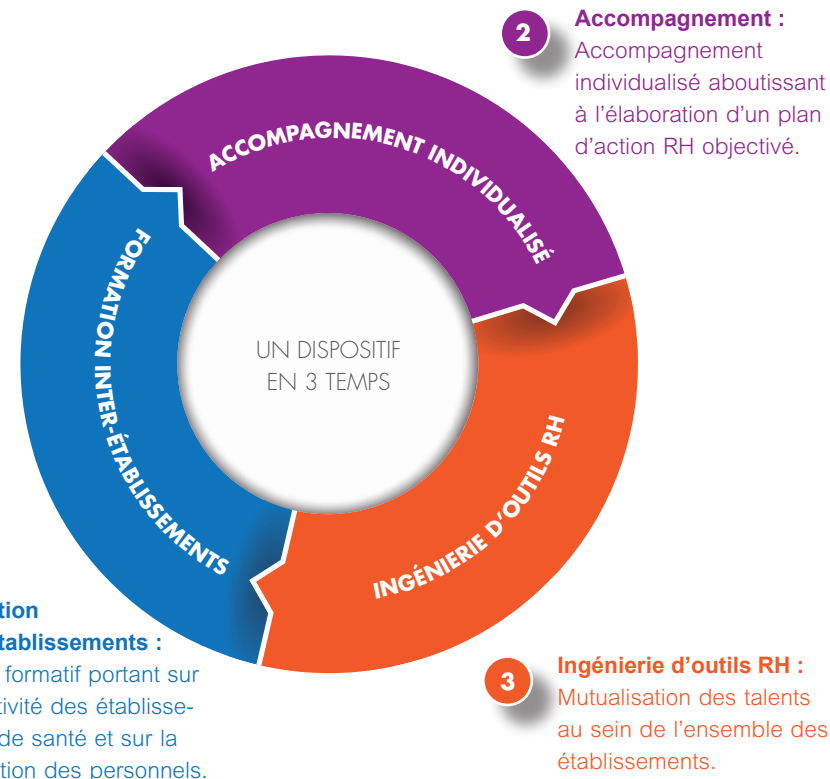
2

Accompagnement :
Accompagnement individualisé aboutissant à l'élaboration d'un plan d'action RH objectivé.

ACCOMPAGNEMENT INDIVIDUALISÉ

FORMATION INTER-ÉTABLISSEMENTS

UN DISPOSITIF EN 3 TEMPS

INGÉNIERIE D'OUTILS RH

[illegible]tion
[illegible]tablissements :
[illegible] formatif portant sur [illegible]tivité des établissements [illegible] de santé et sur la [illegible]tion des personnels.

3

Ingénierie d'outils RH :
Mutualisation des talents au sein de l'ensemble des établissements.